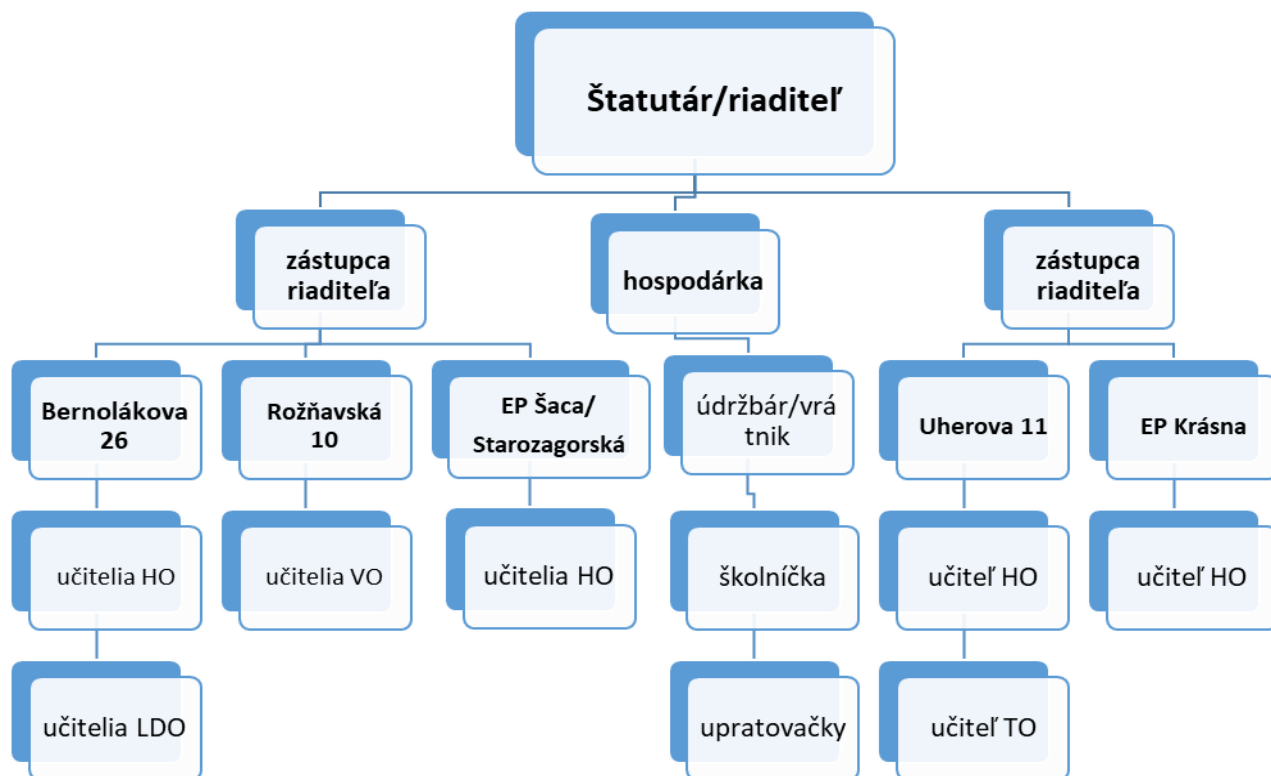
Štatutár/riaditeľ

zástupca riaditeľa

hospodárka

zástupca riaditeľa

Bernolákova 26

Rožňavská 10

EP Šaca/ Starozagorská

údržbár/vrátnik

Uherova 11

EP Krásna

učitelia HO

učitelia VO

učitelia HO

školníčka

učiteľ HO

učiteľ HO

učitelia LDO

upratovačky

učiteľ TO